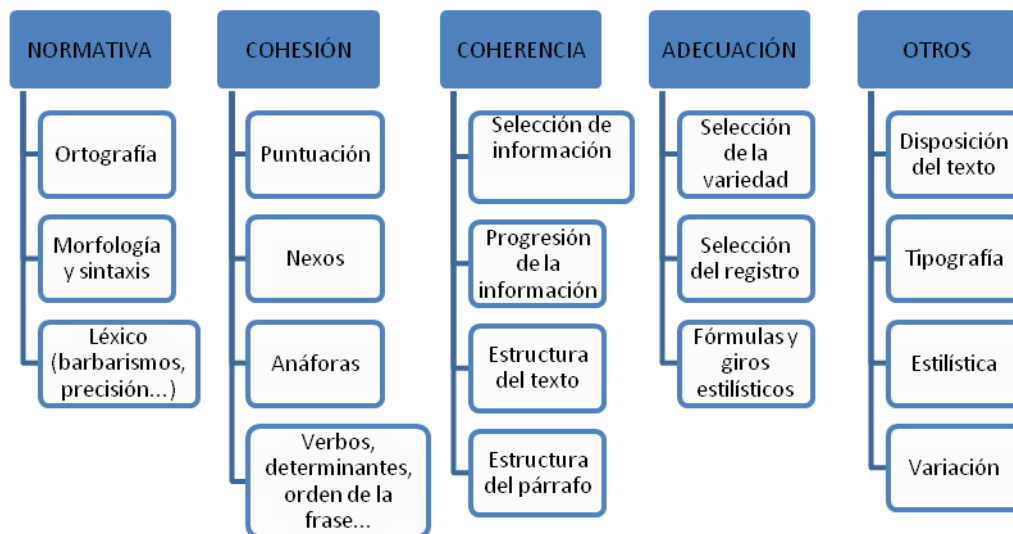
NORMATIVA

Ortografía

Morfología y sintaxis

Léxico (barbarismos, precisión…)

COHESIÓN

Puntuación

Nexos

Anáforas

Verbos, determinantes, orden de la frase…

COHERENCIA

Selección de información

Progresión de la información

Estructura del texto

Estructura del párrafo

ADECUACIÓN

Selección de la variedad

Selección del registro

Fórmulas y giros estilísticos

OTROS

Disposición del texto

Tipografía

Estilística

Variación